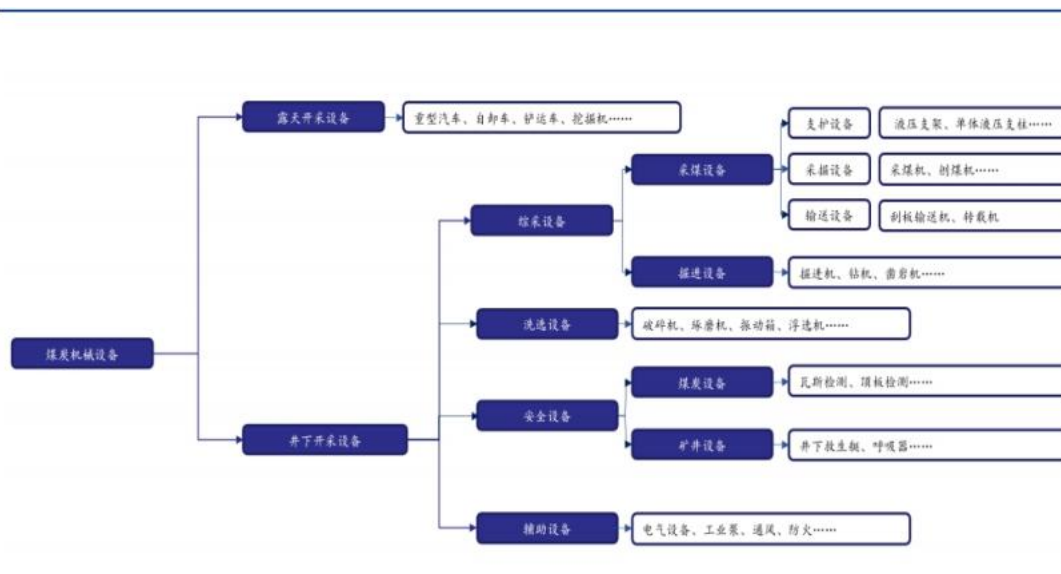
煤炭机械设备

露天开采设备
重型汽车、自卸车、铲运车、挖掘机……

井下开采设备

综采设备
采煤设备
支护设备
液压支架、单体液压支柱……
采掘设备
采煤机、刨煤机……
输送设备
刮板输送机、转载机
掘进设备
掘进机、钻机、凿岩机……

洗选设备
破碎机、球磨机、振动筛、浮选机……

安全设备
煤矿设备
瓦斯检测、顶板检测……
矿井设备
井下救生舱、呼吸器……

辅助设备
电气设备、工业泵、通风、防火……